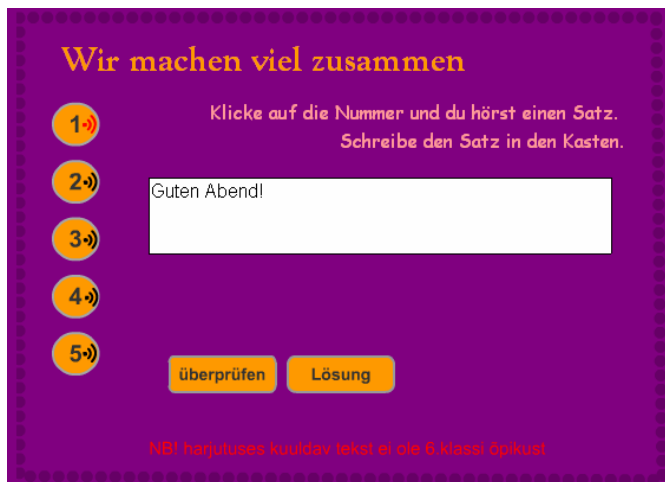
Wir machen viel zusammen

Klicke auf die Nummer und du hörst einen Satz.
Schreibe den Satz in den Kasten.

1
2
3
4
5

Guten Abend!

überprüfen
Lösung

NB! harjutuses kuuldav tekst ei ole 6.klassi õpikust